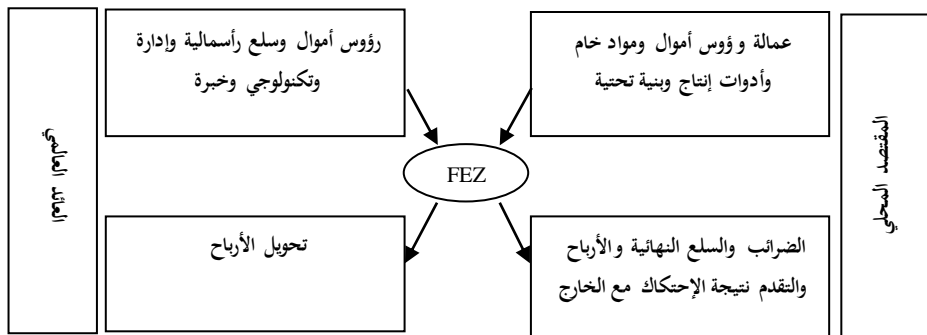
المقتصد المحلي

عمالة و ؤوس أموال ومواد خام وأدوات إنتاج وبنية تحتية

رؤوس أموال وسلع رأسمالية وإدارة وتكنولوجي وخبرة

العائد العالمي

FEZ

الضرائب والسلع النهائية والأرباح والتقدم نتيجة الإحتكاك مع الخارج

تحويل الأرباح